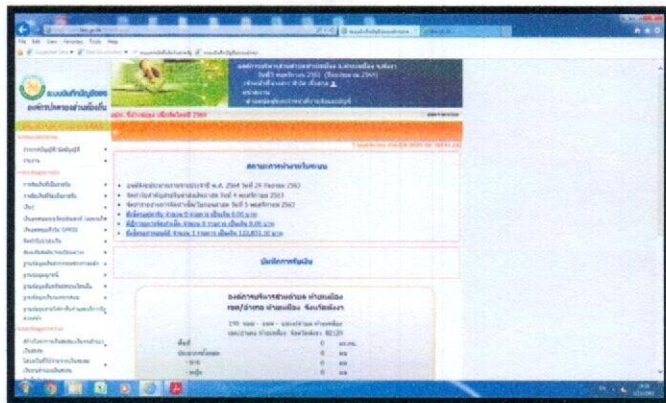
File Edit View Favorites Tools Help

ระบบบัญชีคอมพิวเตอร์
องค์กรปกครองส่วนท้องถิ่น

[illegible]

สถานะการทำงานในระบบ

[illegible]

บันทึกการเข้าใช้งาน

องค์การบริหารส่วนตำบล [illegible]

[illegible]

พื้นที่ 0 ตร.กม.
ประชากรทั้งหมด 0 คน
- ชาย 0 คน
- หญิง 0 คน